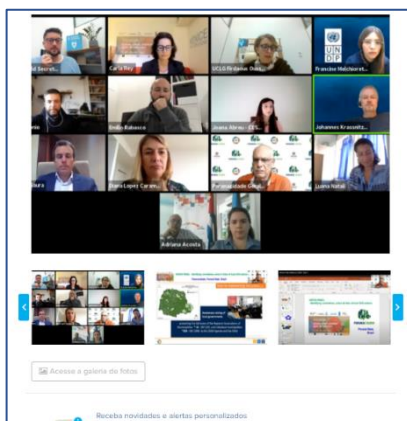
Carla Rey
UCLG Pardamar Dias
Francine Hakizimana
Emilio Rabasco
Joana Alves
Johannes Krassnitzer
Nara Lopez Caram
Prefeitura Cidade
Luana Natal
Adriana Acosta
UNDP

Acesse a galeria de fotos

Receba novidades e alertas personalizados